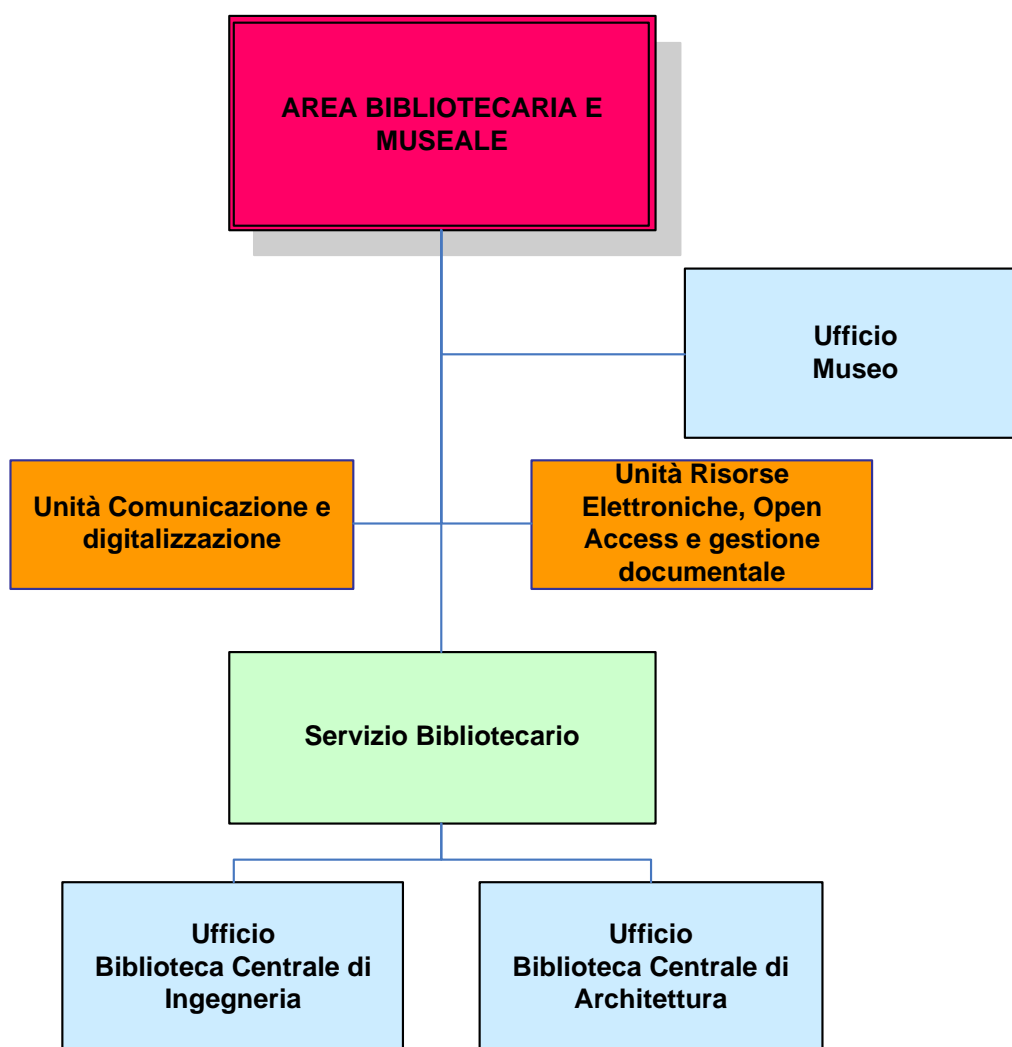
AREA BIBLIOTECARIA E MUSEALE

Ufficio
Museo

Unità Comunicazione e digitalizzazione

Unità Risorse Elettroniche, Open Access e gestione documentale

Servizio Bibliotecario

Ufficio
Biblioteca Centrale di Ingegneria

Ufficio
Biblioteca Centrale di Architettura